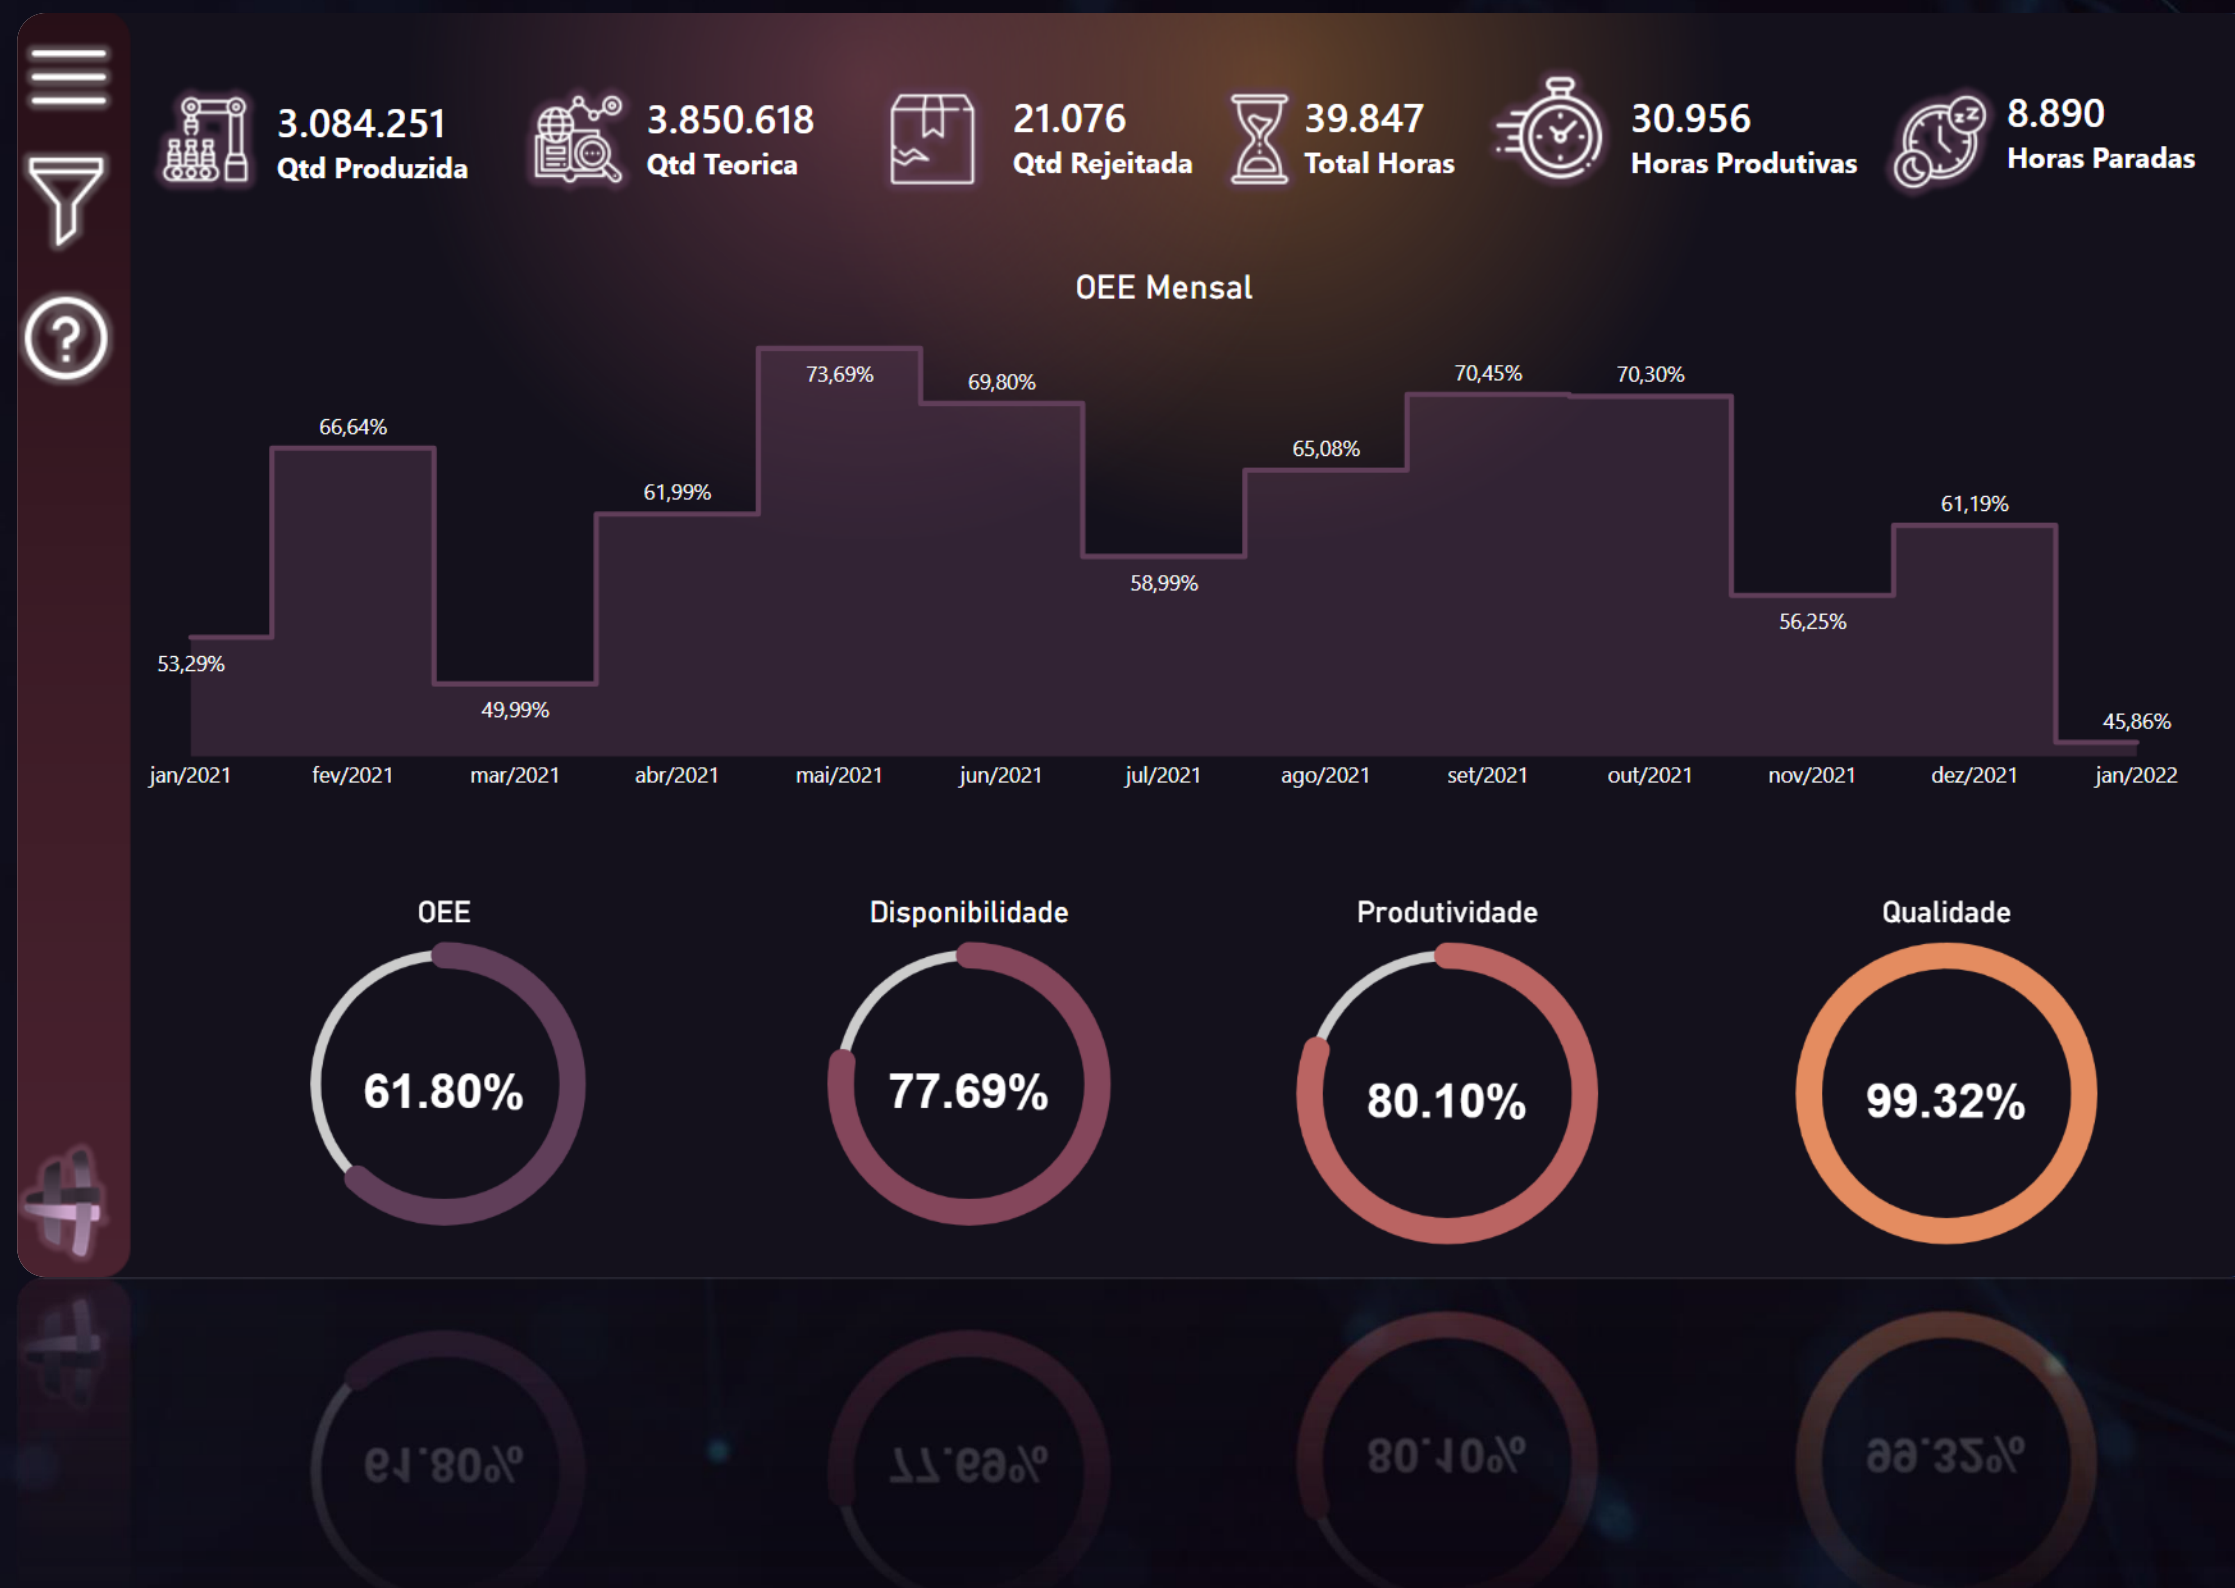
3.084.251
Qtd Produzida

3.850.618
Qtd Teorica

21.076
Qtd Rejeitada

39.847
Total Horas

30.956
Horas Produtivas

8.890
Horas Paradas

OEE Mensal

53,29%
66,64%
49,99%
61,99%
73,69%
69,80%
58,99%
65,08%
70,45%
70,30%
56,25%
61,19%
45,86%

jan/2021
fev/2021
mar/2021
abr/2021
mai/2021
jun/2021
jul/2021
ago/2021
set/2021
out/2021
nov/2021
dez/2021
jan/2022

OEE
61.80%

Disponibilidade
77.69%

Produtividade
80.10%

Qualidade
99.32%